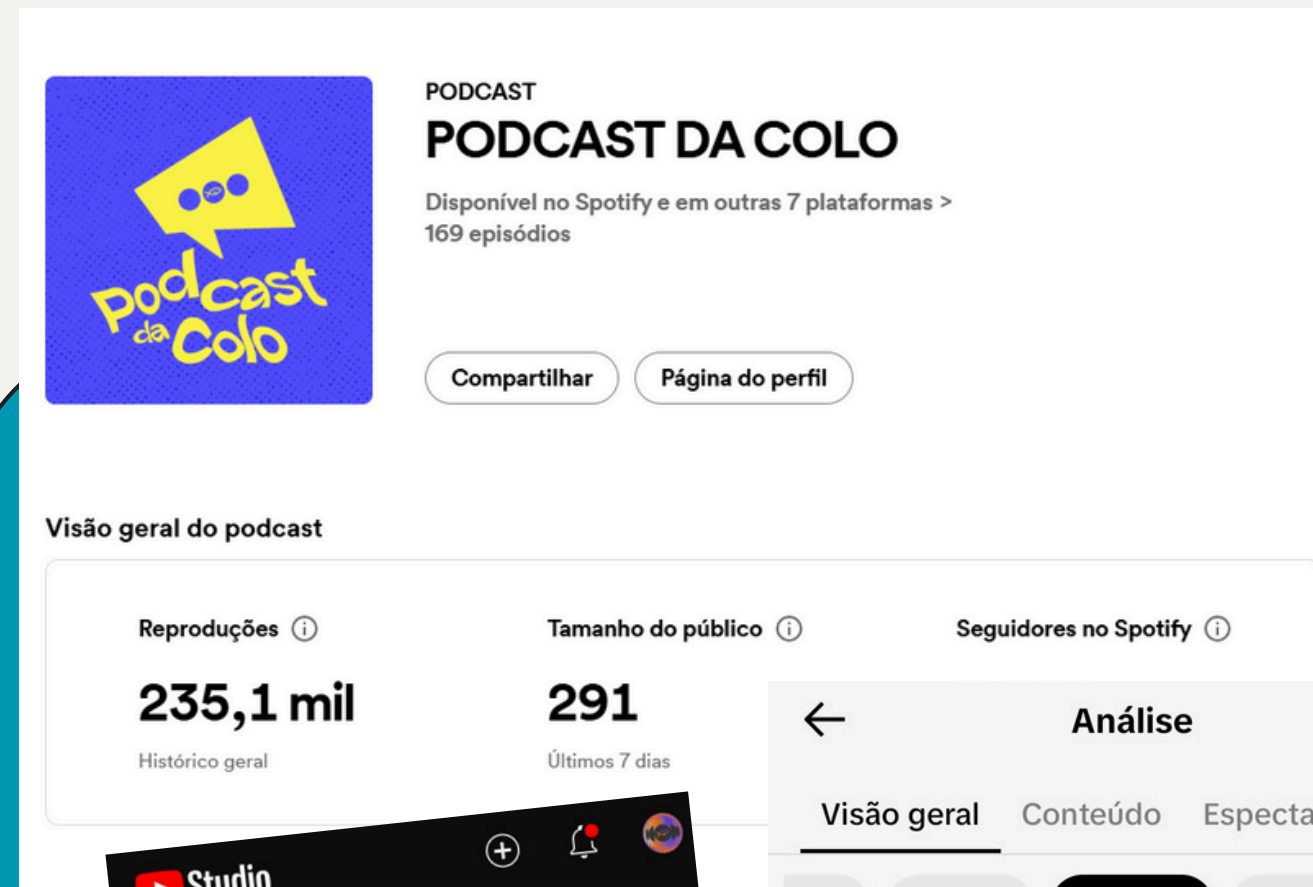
Podcast da Colo

PODCAST

PODCAST DA COLO

Disponível no Spotify e em outras 7 plataformas >
169 episódios

Compartilhar

Página do perfil

Visão geral do podcast

Reproduções

235,1 mil

Histórico geral

Tamanho do público

291

Últimos 7 dias

Seguidores no Spotify

Studio

Análise

Visão geral

Conteúdo

Especta